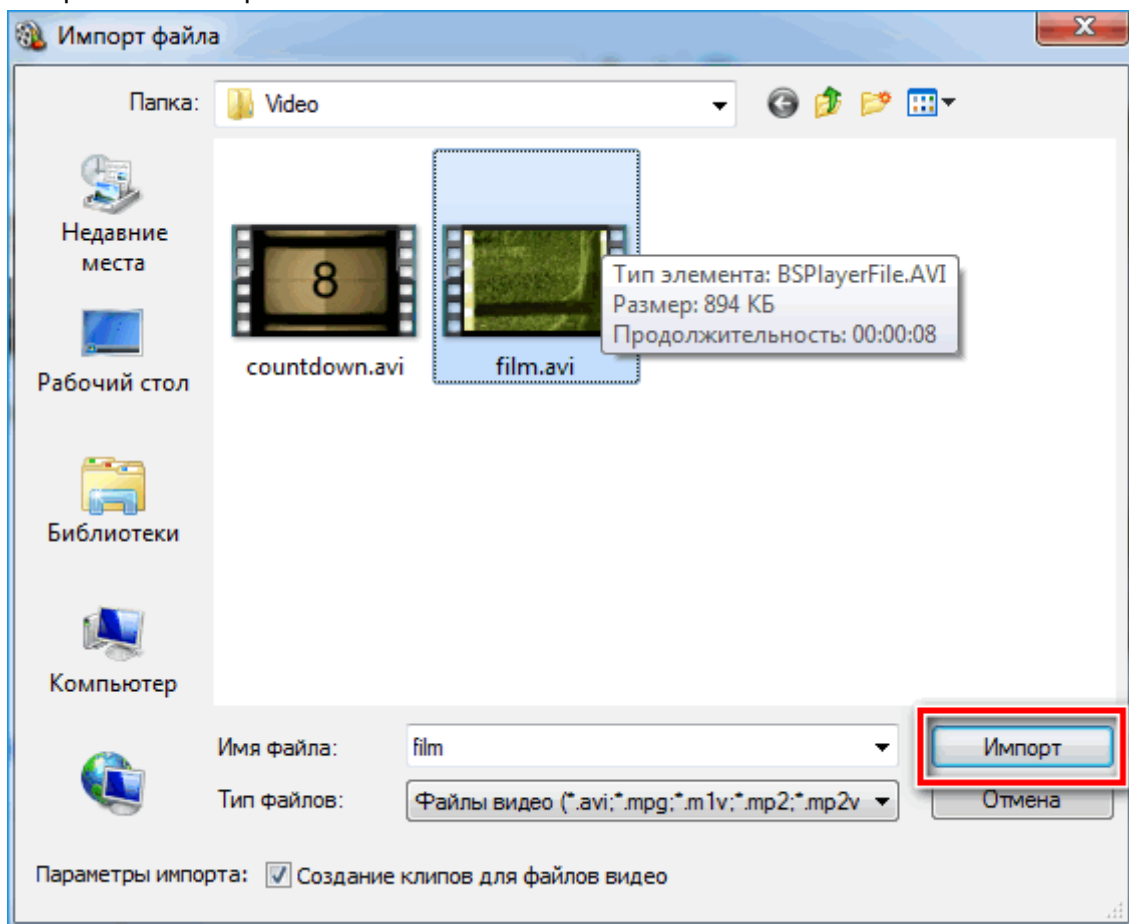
Импорт файла

Папка: Video

Недавние места

Рабочий стол

Библиотеки

Компьютер

8

countdown.avi

film.avi

Тип элемента: BSPlayerFile.AVI
Размер: 894 КБ
Продолжительность: 00:00:08

Имя файла: film

Тип файлов: Файлы видео (*.avi;*.mpg;*.m1v;*.mp2;*.mp2v

Импорт

Отмена

Параметры импорта: Создание клипов для файлов видео